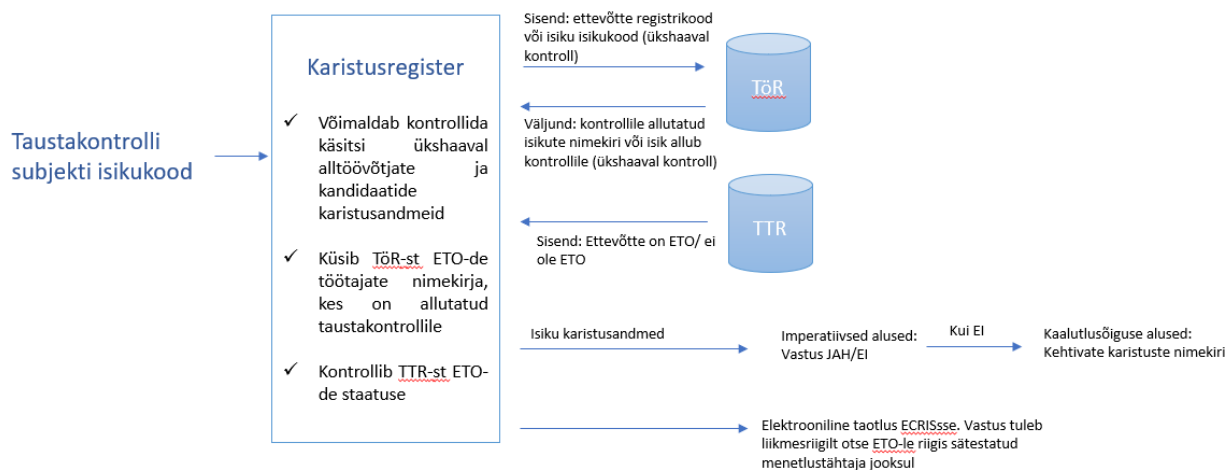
Taustakontrolli subjekti isikukood

Karistusregister

✓ Võimaldab kontrollida käsitsi ükshaaval alltöövõtjate ja kandidaatide karistusandmeid

✓ Küsib TöR-st ETO-de töötajate nimekirja, kes on allutatud taustakontrollile

✓ Kontrollib TTR-st ETO-de staatuse

Sisend: ettevõtte registrikood või isiku isikukood (ükshaaval kontroll)

TöR

Väljund: kontrollile allutatud isikute nimekiri või isik allub kontrollile (ükshaaval kontroll)

TTR

Sisend: Ettevõtte on ETO/ ei ole ETO

Isiku karistusandmed

Imperatiivsed alused: Vastus JAH/EI

Kui EI

Kaalutlusõiguse alused: Kehtivate karistuste nimekiri

Elektrooniline taotlus ECRISsse. Vastus tuleb liikmesriigilt otse ETO-le riigis sätestatud menetlustähtaja jooksul